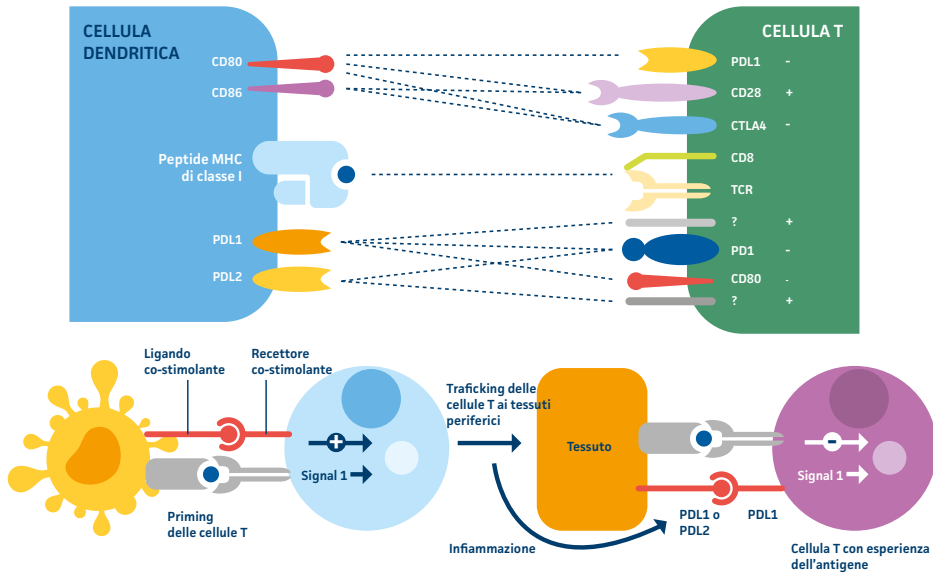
CELLULA DENDRITICA

CD80

CD86

Peptide MHC di classe I

PDL1

PDL2

CELLULA T

PDL1 -

CD28 +

CTLA4 -

CD8

TCR

? +

PD1 -

CD80 -

? +

Ligando co-stimolante

Recettore co-stimolante

+

Signal 1

Priming delle cellule T

Traficking delle cellule T ai tessuti periferici

Tessuto

Infiammazione

PDL1 o PDL2

PDL1

-

Signal 1

Cellula T con esperienza dell'antigene